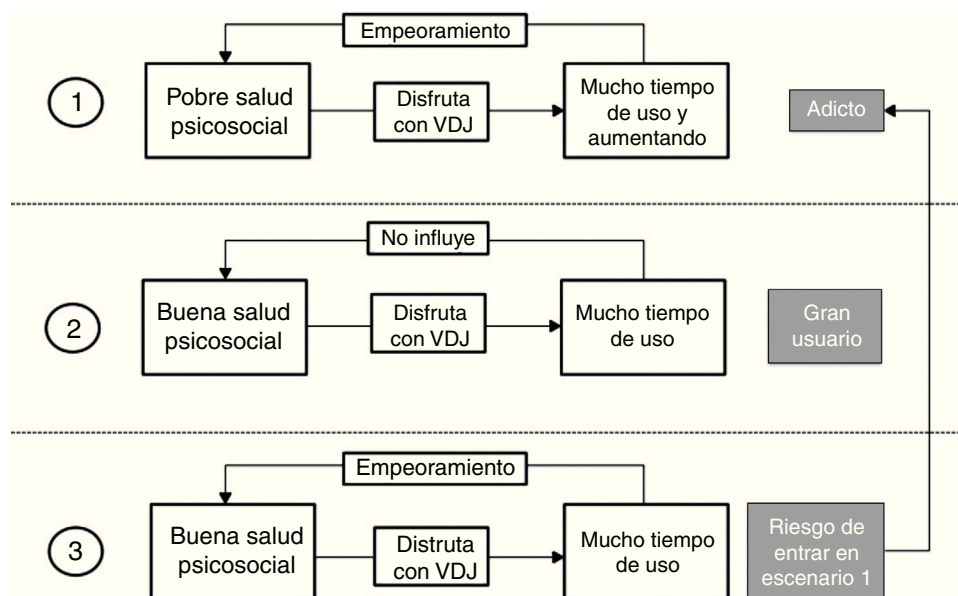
Empeoramiento

1

Pobre salud psicosocial

Disfruta con VDJ

Mucho tiempo de uso y aumentando

Adicto

No influye

2

Buena salud psicosocial

Disfruta con VDJ

Mucho tiempo de uso

Gran usuario

Empeoramiento

3

Buena salud psicosocial

Distruta con VDJ

Mucho tiempo de uso

Riesgo de entrar en escenario 1